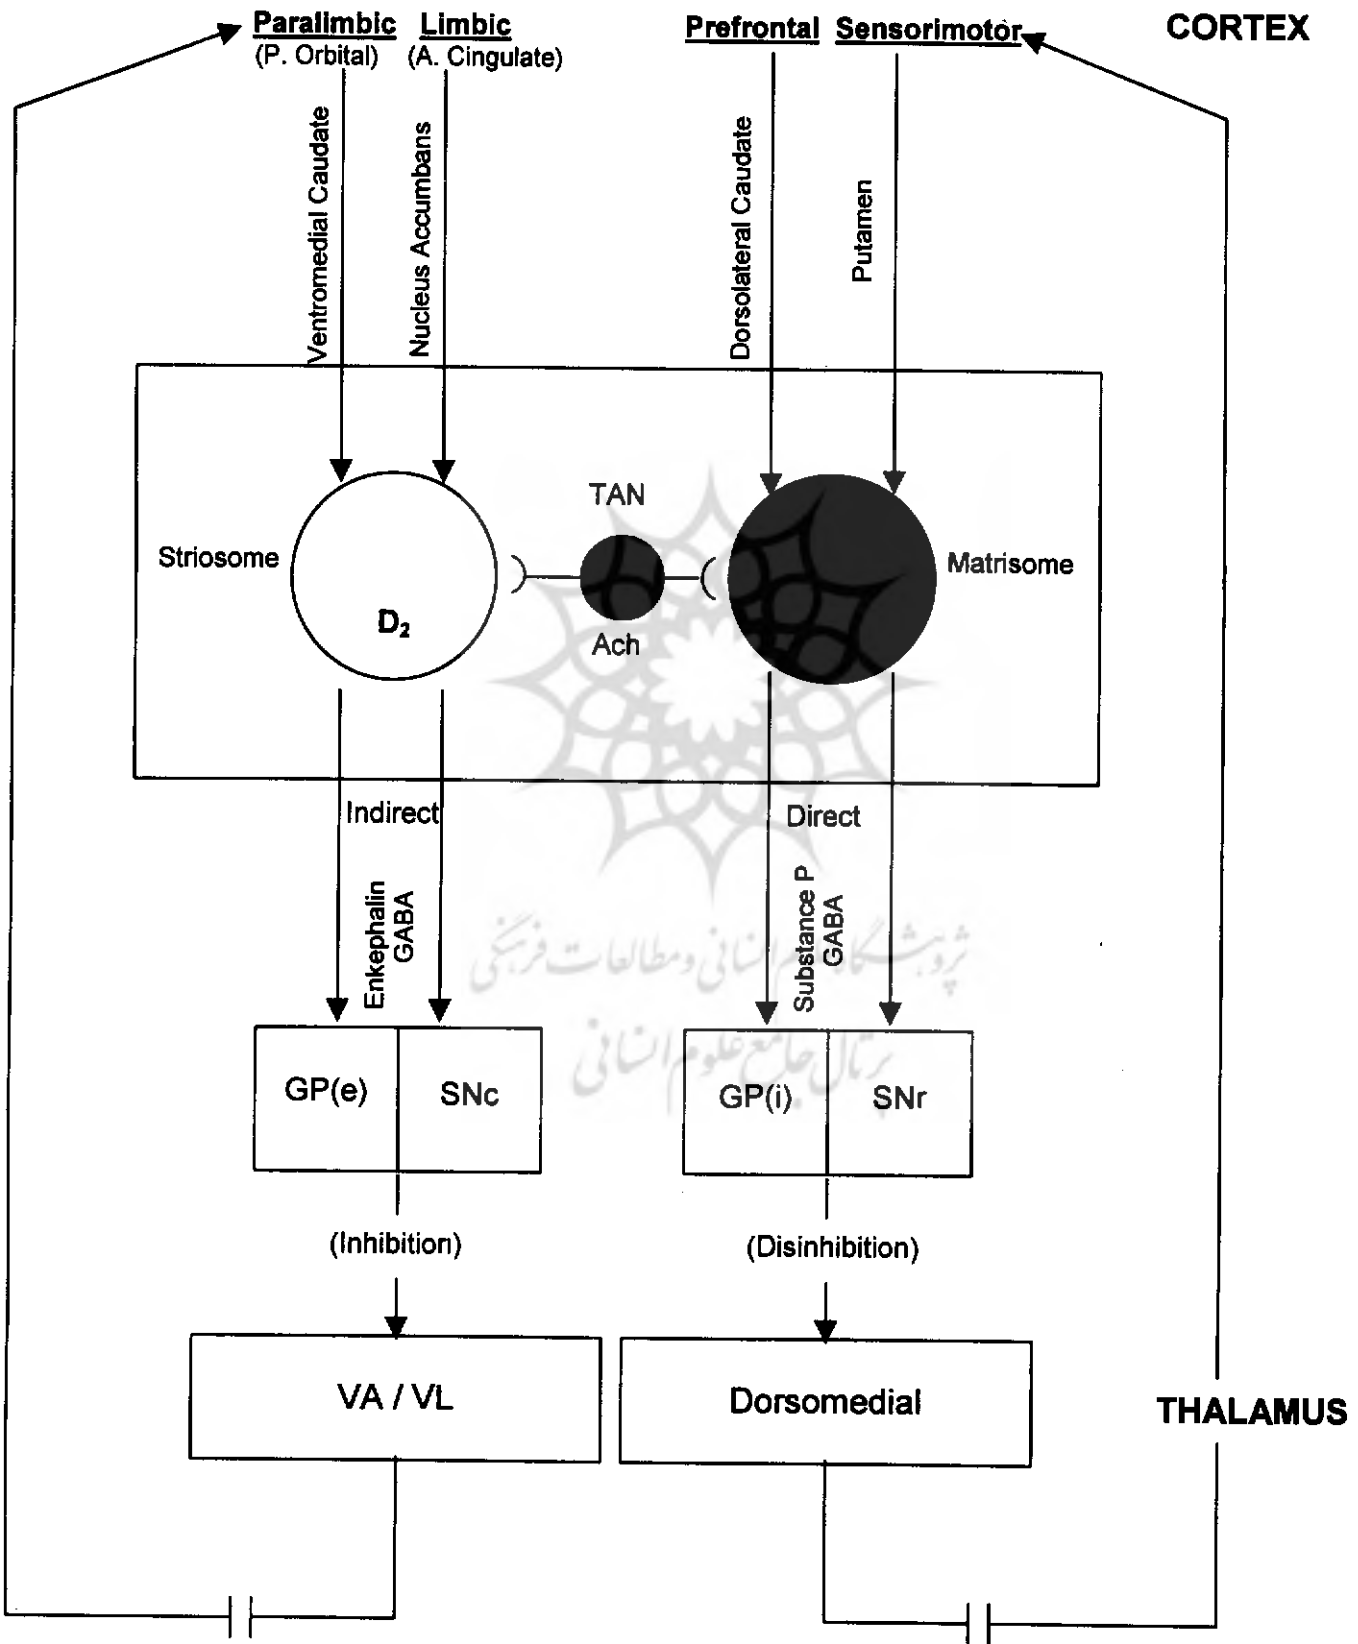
Paralimbic (P. Orbital)
Limbic (A. Cingulate)
Prefrontal
Sensorimotor
CORTEX

Ventromedial Caudate
Nucleus Accumbans
Dorsolateral Caudate
Putamen

TAN
Striosome
$D_2$
Ach
Matrisome

Indirect
Direct

Enkephalin
GABA
Substance P
GABA

GP(e)
SNc
GP(i)
SNr

(Inhibition)
(Disinhibition)

VA / VL
Dorsomedial
THALAMUS

پژوهشگاه علوم انسانی و مطالعات فرهنگی
پرتال جامع علوم انسانی